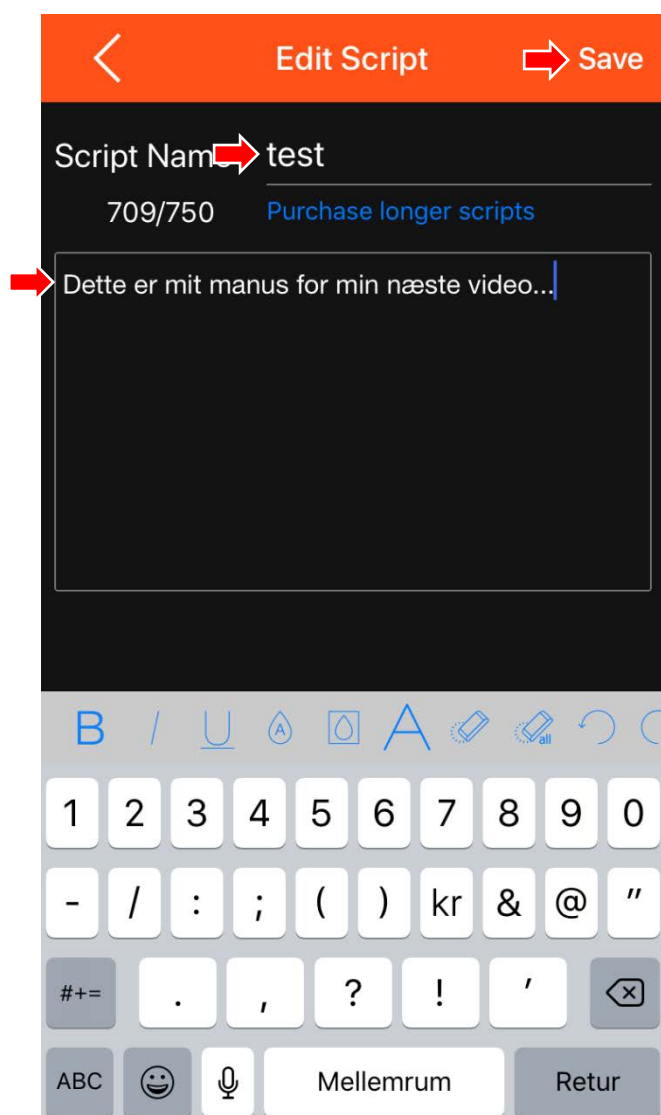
Edit Script

Save

Script Name test

709/750 Purchase longer scripts

Dette er mit manus for min næste video...

B I U

all

1 2 3 4 5 6 7 8 9 0

- / : ; ( ) kr & @ "

#+= . , ? ! '

ABC Mellemrum Retur